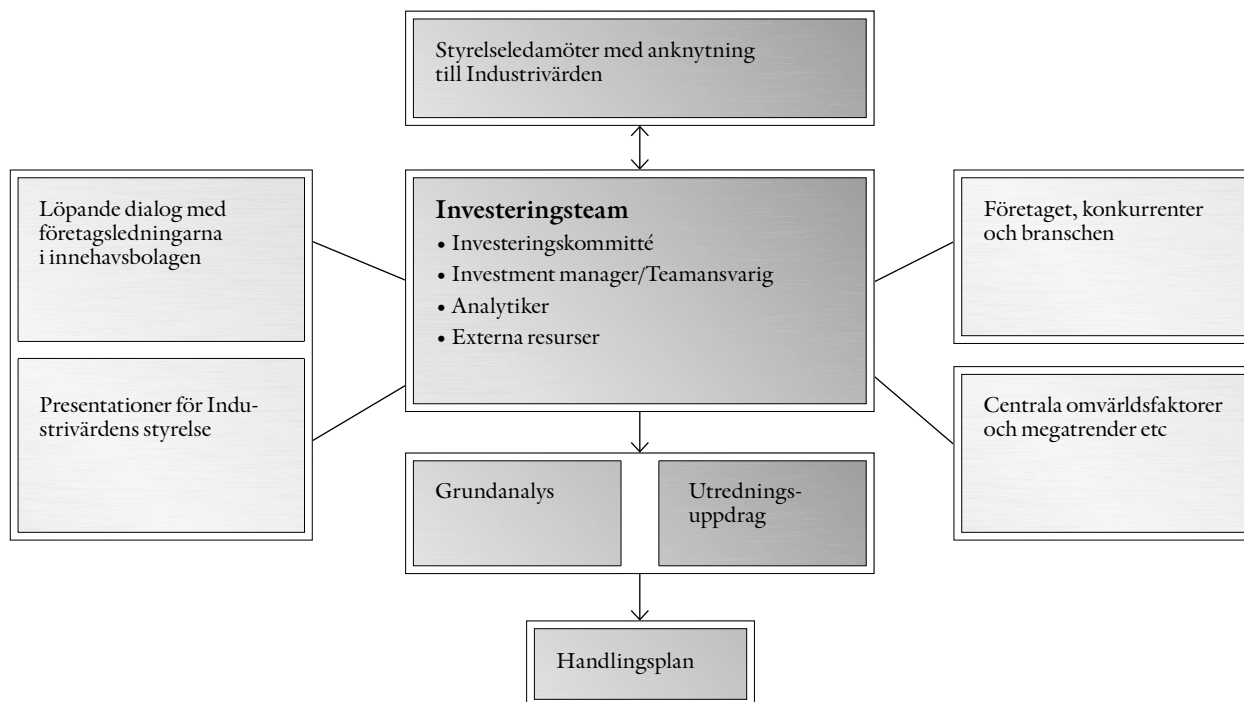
Styrelseledamöter med anknytning till Industrivärden

Löpande dialog med företagsledningarna i innehavsbolagen

Investeringsteam
• Investeringskommitté
• Investment manager/Teamansvarig
• Analytiker
• Externa resurser

Företaget, konkurrenter och branschen

Presentationer för Industrivärdens styrelse

Centrala omvärldsfaktorer och megatrender etc

Grundanalys

Utredningsuppdrag

Handlingsplan